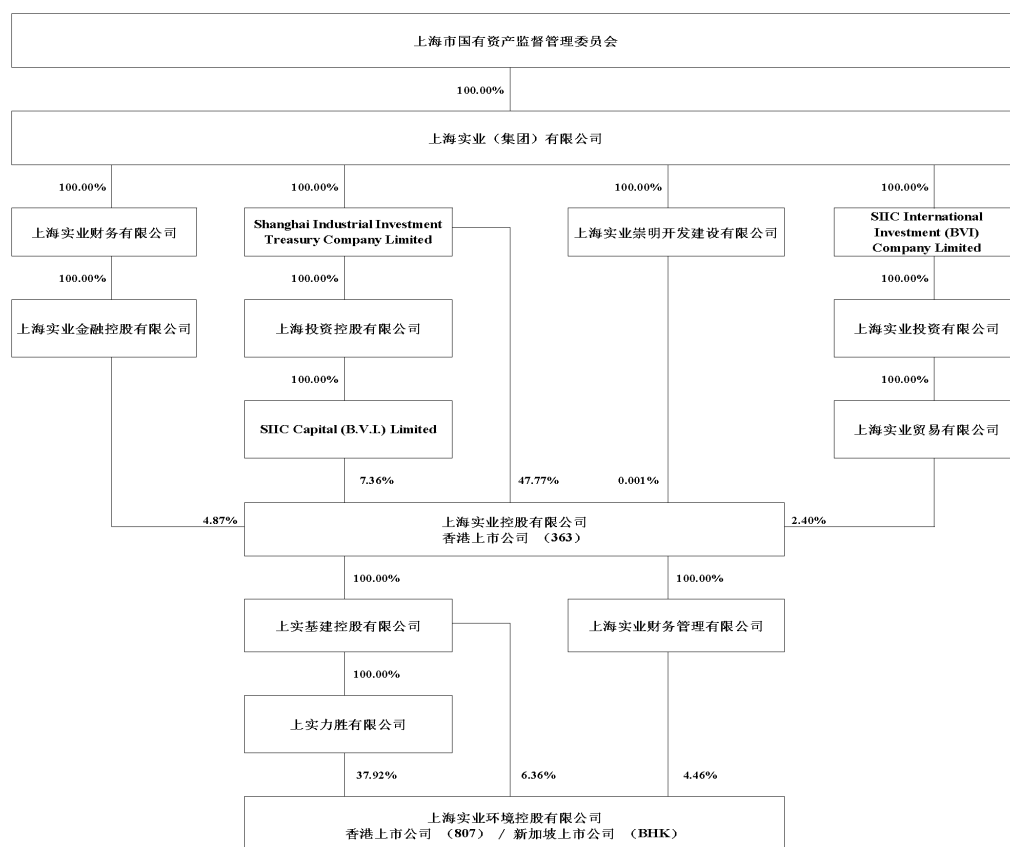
上海市国有资产监督管理委员会

100.00%

上海实业（集团）有限公司

100.00%

上海实业财务有限公司

100.00%

上海实业金融控股有限公司

100.00%

Shanghai Industrial Investment Treasury Company Limited

100.00%

上海投资控股有限公司

100.00%

SIIC Capital (B.V.I.) Limited

100.00%

上海实业崇明开发建设有限公司

100.00%

SIIC International Investment (BVI) Company Limited

100.00%

上海实业投资有限公司

100.00%

上海实业贸易有限公司

7.36%

47.77%

0.001%

4.87%

2.40%

上海实业控股有限公司
香港上市公司 （363）

100.00%

上实基建控股有限公司

100.00%

上实力胜有限公司

100.00%

上海实业财务管理有限公司

37.92%

6.36%

4.46%

上海实业环境控股有限公司
香港上市公司 （807） / 新加坡上市公司 （BHK）